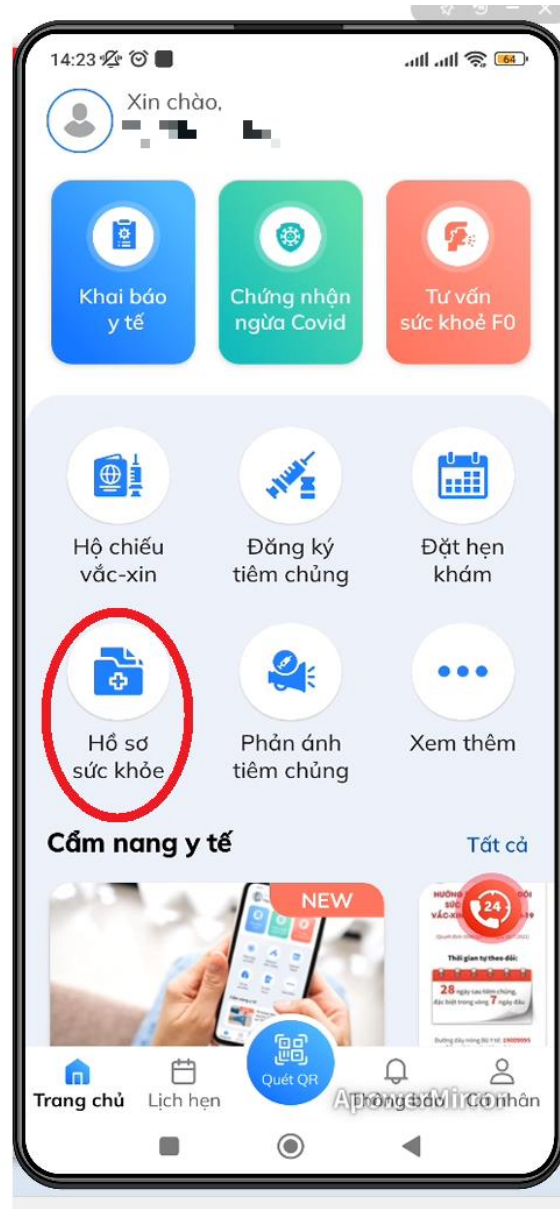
14:23

Xin chào,

Khai báo y tế

Chứng nhận ngừa Covid

Tư vấn sức khoẻ F0

Hộ chiếu vắc-xin

Đăng ký tiêm chủng

Đặt hẹn khám

Hồ sơ sức khỏe

Phản ánh tiêm chủng

Xem thêm

Cẩm nang y tế

Tất cả

NEW

24

Thời gian tự theo dõi:

28

Trang chủ

Lịch hẹn

Quét QR

Thông báo

Cá nhân

ApowerMirror